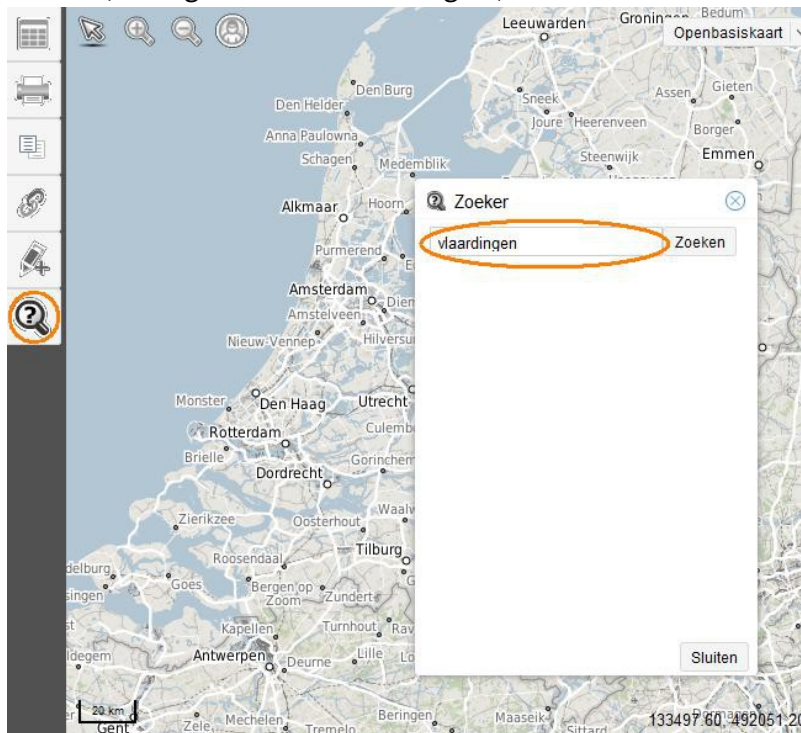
Leeuwarden
Groningen
Bedum
Openbasiskaart
Den Burg
Den Helder
Sneek
Joure
Heerenveen
Assen
Gieten
Borger
Anna Paulowna
Schagen
Medemblik
Steenwijk
Emmen
Alkmaar
Hoorn
Zoeker
vlaardingen
Zoeken
Purmerend
Amsterdam
Amstelveen
Nieuw-Vennep
Hilversu
Monster
Den Haag
Utrecht
Rotterdam
Culemb
Brielle
Dordrecht
Gorinchem
Waalw
Zierikzee
Oosterhout
Roosendaal
Tilburg
elburg
Goes
Bergen op Zoom
Zundert
singen
Kapellen
Turnhout
Rav
ldegem
Antwerpen
Deurne
Lille
Sluiten
20 km
Gent
Zele
Mechelen
Tremelo
Beringen
Maaseik
Sittard
133497.60, 492051.2